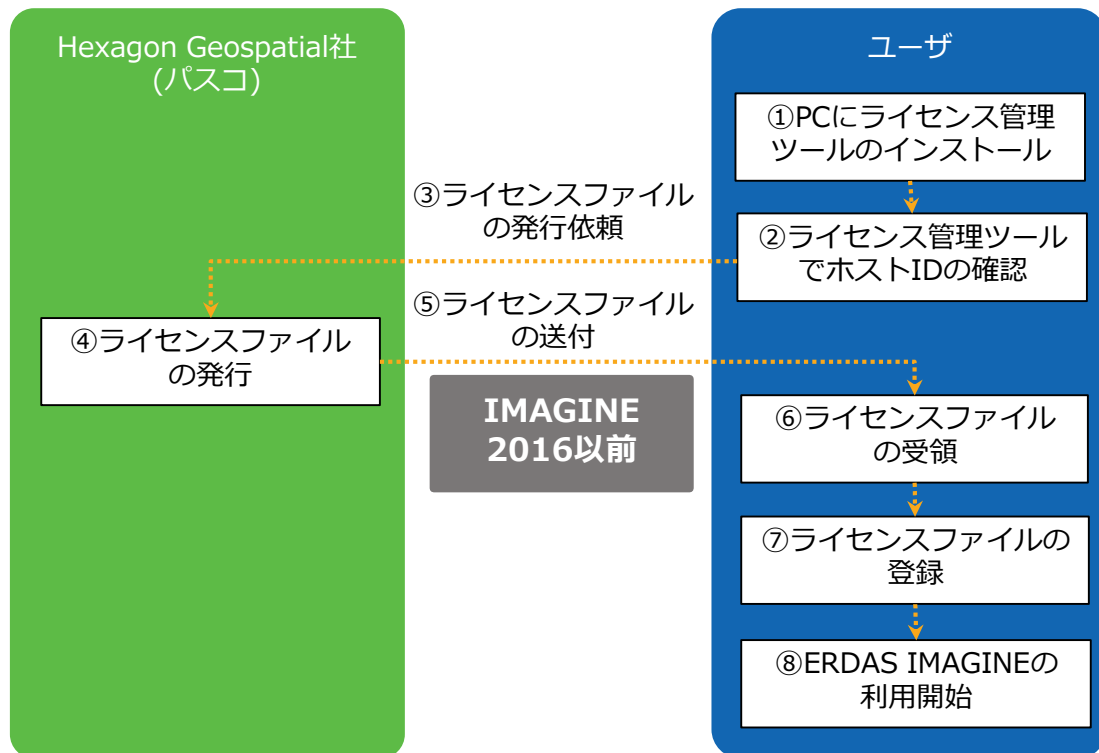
Hexagon Geospatial社
(パスコ)

ユーザ

①PCにライセンス管理ツールのインストール

②ライセンス管理ツールでホストIDの確認

③ライセンスファイルの発行依頼

④ライセンスファイルの発行

⑤ライセンスファイルの送付

IMAGINE 2016以前

⑥ライセンスファイルの受領

⑦ライセンスファイルの登録

⑧ERDAS IMAGINEの利用開始